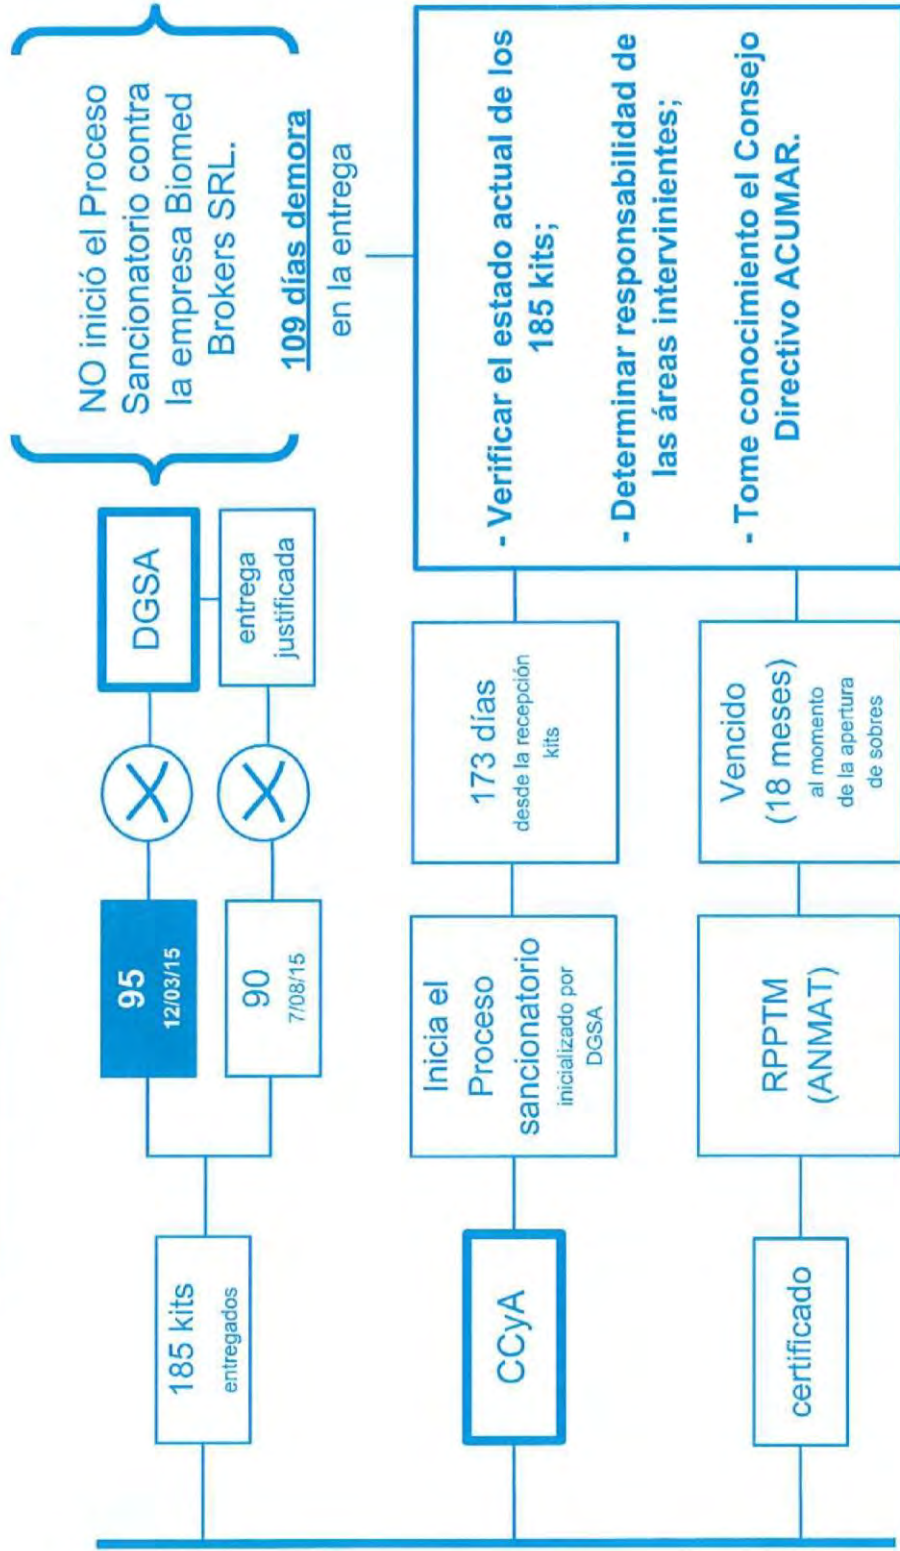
185 kits
entregados

95
12/03/15

90
7/08/15

DGSA

entrega justificada

NO inició el Proceso Sancionatorio contra la empresa Biomed Brokers SRL.

109 días demora
en la entrega

CCyA

Inicia el Proceso sancionatorio
inicializado por DGSA

173 días
desde la recepción kits

certificado

RPPTM (ANMAT)

Vencido (18 meses)
al momento de la apertura de sobres

- Verificar el estado actual de los 185 kits;

- Determinar responsabilidad de las áreas intervinientes;

- Tome conocimiento el Consejo Directivo ACUMAR.